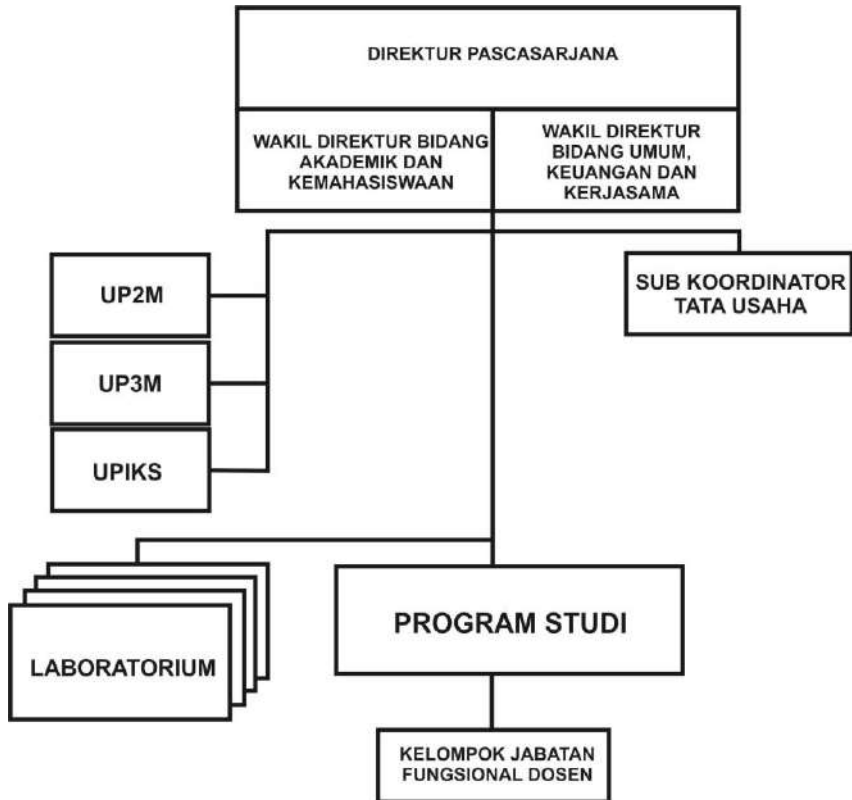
DIREKTUR PASCASARJANA

WAKIL DIREKTUR BIDANG AKADEMIK DAN KEMAHASISWAAN

WAKIL DIREKTUR BIDANG UMUM, KEUANGAN DAN KERJASAMA

UP2M

UP3M

UPIKS

SUB KOORDINATOR TATA USAHA

LABORATORIUM

PROGRAM STUDI

KELOMPOK JABATAN FUNGSIONAL DOSEN